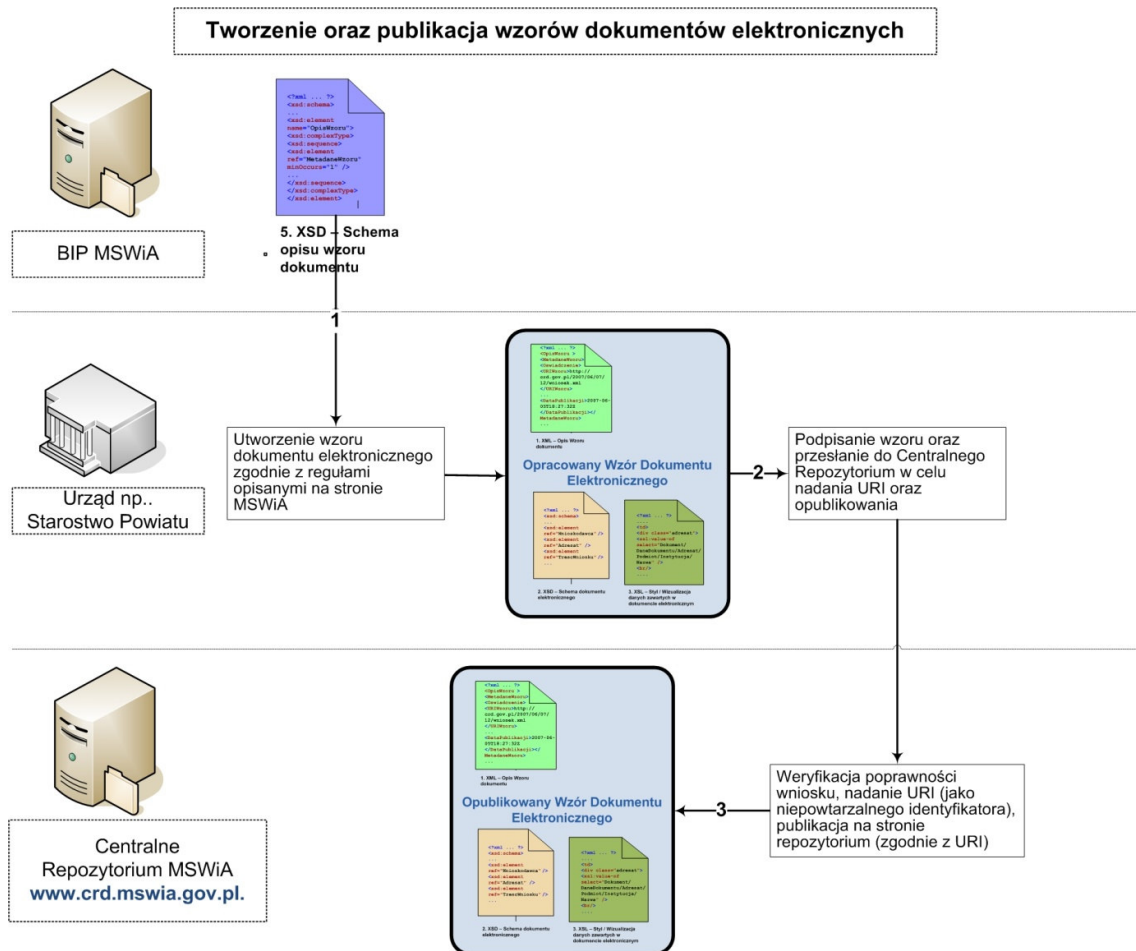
Tworzenie oraz publikacja wzorów dokumentów elektronicznych

<?xml ... ?>
<xsd:schema>
...
<xsd:element name="OpisWzoru">
<xsd:complexType>
<xsd:sequence>
<xsd:element ref="MetadaneWzoru" minOccurs="1" />
...
</xsd:sequence>
</xsd:complexType>
</xsd:element>

5. XSD – Schema opisu wzoru dokumentu

BIP MSWiA

1

Utworzenie wzoru dokumentu elektronicznego zgodnie z regułami opisanymi na stronie MSWiA

Urząd np.. Starostwo Powiatu

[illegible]

1. XML – Opis Wzoru dokumentu

Opracowany Wzór Dokumentu Elektronicznego

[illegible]

2. XSD – Schema dokumentu elektronicznego

3. XSL – Styl / Wizualizacja danych zawartych w dokumencie elektronicznym

2

Podpisanie wzoru oraz przesłanie do Centralnego Repozytorium w celu nadania URI oraz opublikowania

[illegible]

1. XML – Opis Wzoru dokumentu

Opublikowany Wzór Dokumentu Elektronicznego

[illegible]

2. XSD – Schema dokumentu elektronicznego

3. XSL – Styl / Wizualizacja danych zawartych w dokumencie elektronicznym

3

Weryfikacja poprawności wniosku, nadanie URI (jako niepowtarzalnego identyfikatora), publikacja na stronie repozytorium (zgodnie z URI)

Centralne Repozytorium MSWiA
www.crd.mswia.gov.pl.